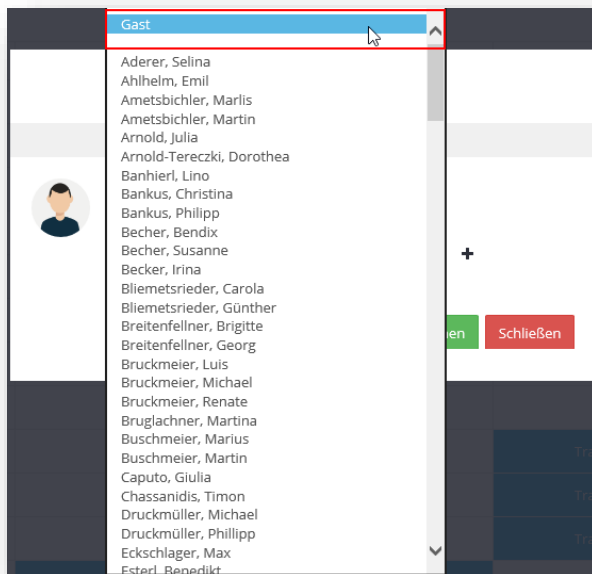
Gast

Aderer, Selina
Ahlhelm, Emil
Ametsbichler, Marlis
Ametsbichler, Martin
Arnold, Julia
Arnold-Tereczki, Dorothea
Banhierl, Lino
Bankus, Christina
Bankus, Philipp
Becher, Bendix
Becher, Susanne
Becker, Irina
Bliemetsrieder, Carola
Bliemetsrieder, Günther
Breitenfellner, Brigitte
Breitenfellner, Georg
Bruckmeier, Luis
Bruckmeier, Michael
Bruckmeier, Renate
Bruglachner, Martina
Buschmeier, Marius
Buschmeier, Martin
Caputo, Giulia
Chassanidis, Timon
Druckmüller, Michael
Druckmüller, Phillipp
Eckschlager, Max
Esterl, Benedikt

+

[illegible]en
Schließen

Tra
Tra
Tra